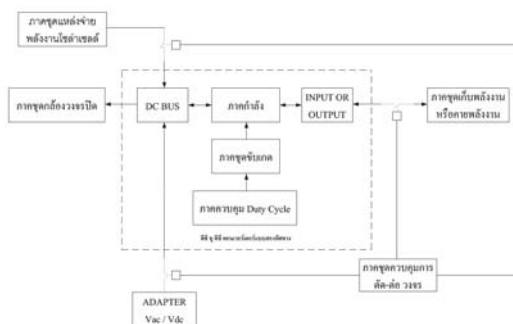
ภาคชุดแหล่งจ่าย พลังงานโซล่าเซลล์

ภาคชุดกล้องวงจรปิด

DC BUS

ภาคกำลัง

INPUT OR OUTPUT

ภาคชุดเก็บพลังงาน หรือคายพลังงาน

ภาคชุดขับเกต

ภาคควบคุม Duty Cycle

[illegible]

ภาคชุดควบคุมการ ตัด-ต่อ วงจร

ADAPTER Vac / Vdc